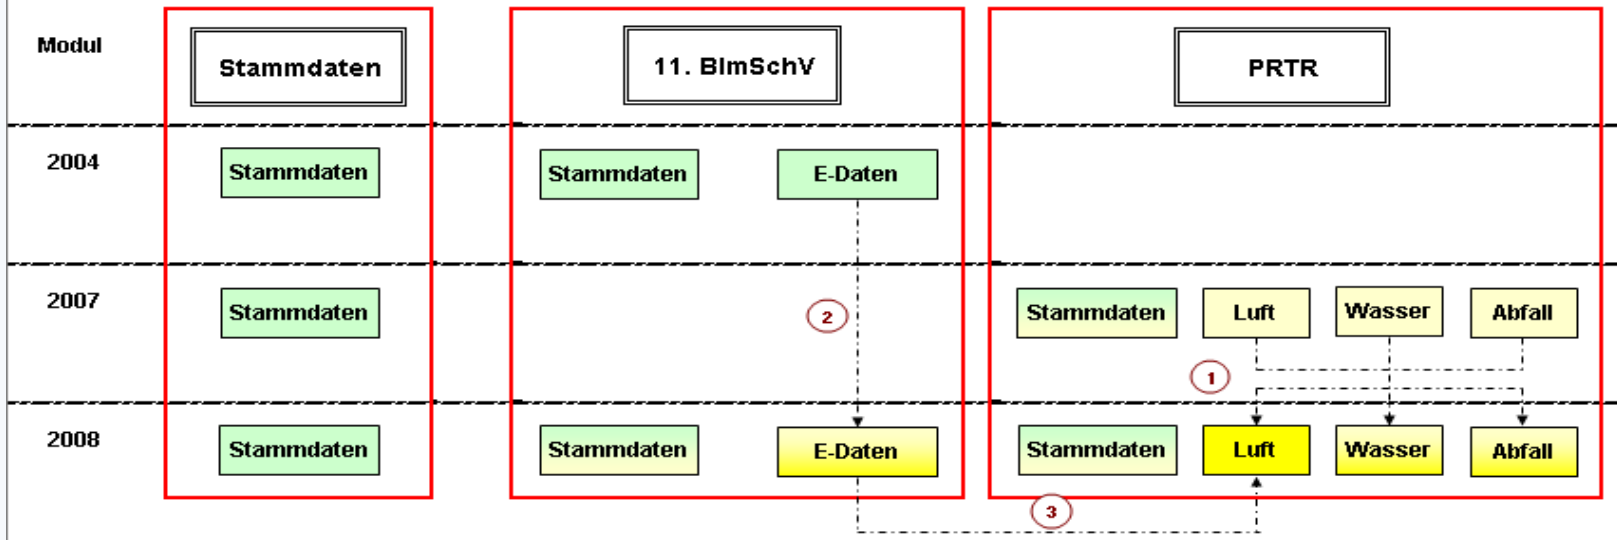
Modul

Stammdaten

11. BImSchV

PRTR

2004

Stammdaten

Stammdaten

E-Daten

2007

Stammdaten

2

Stammdaten

Luft

Wasser

Abfall

1

2008

Stammdaten

Stammdaten

E-Daten

Stammdaten

Luft

Wasser

Abfall

3